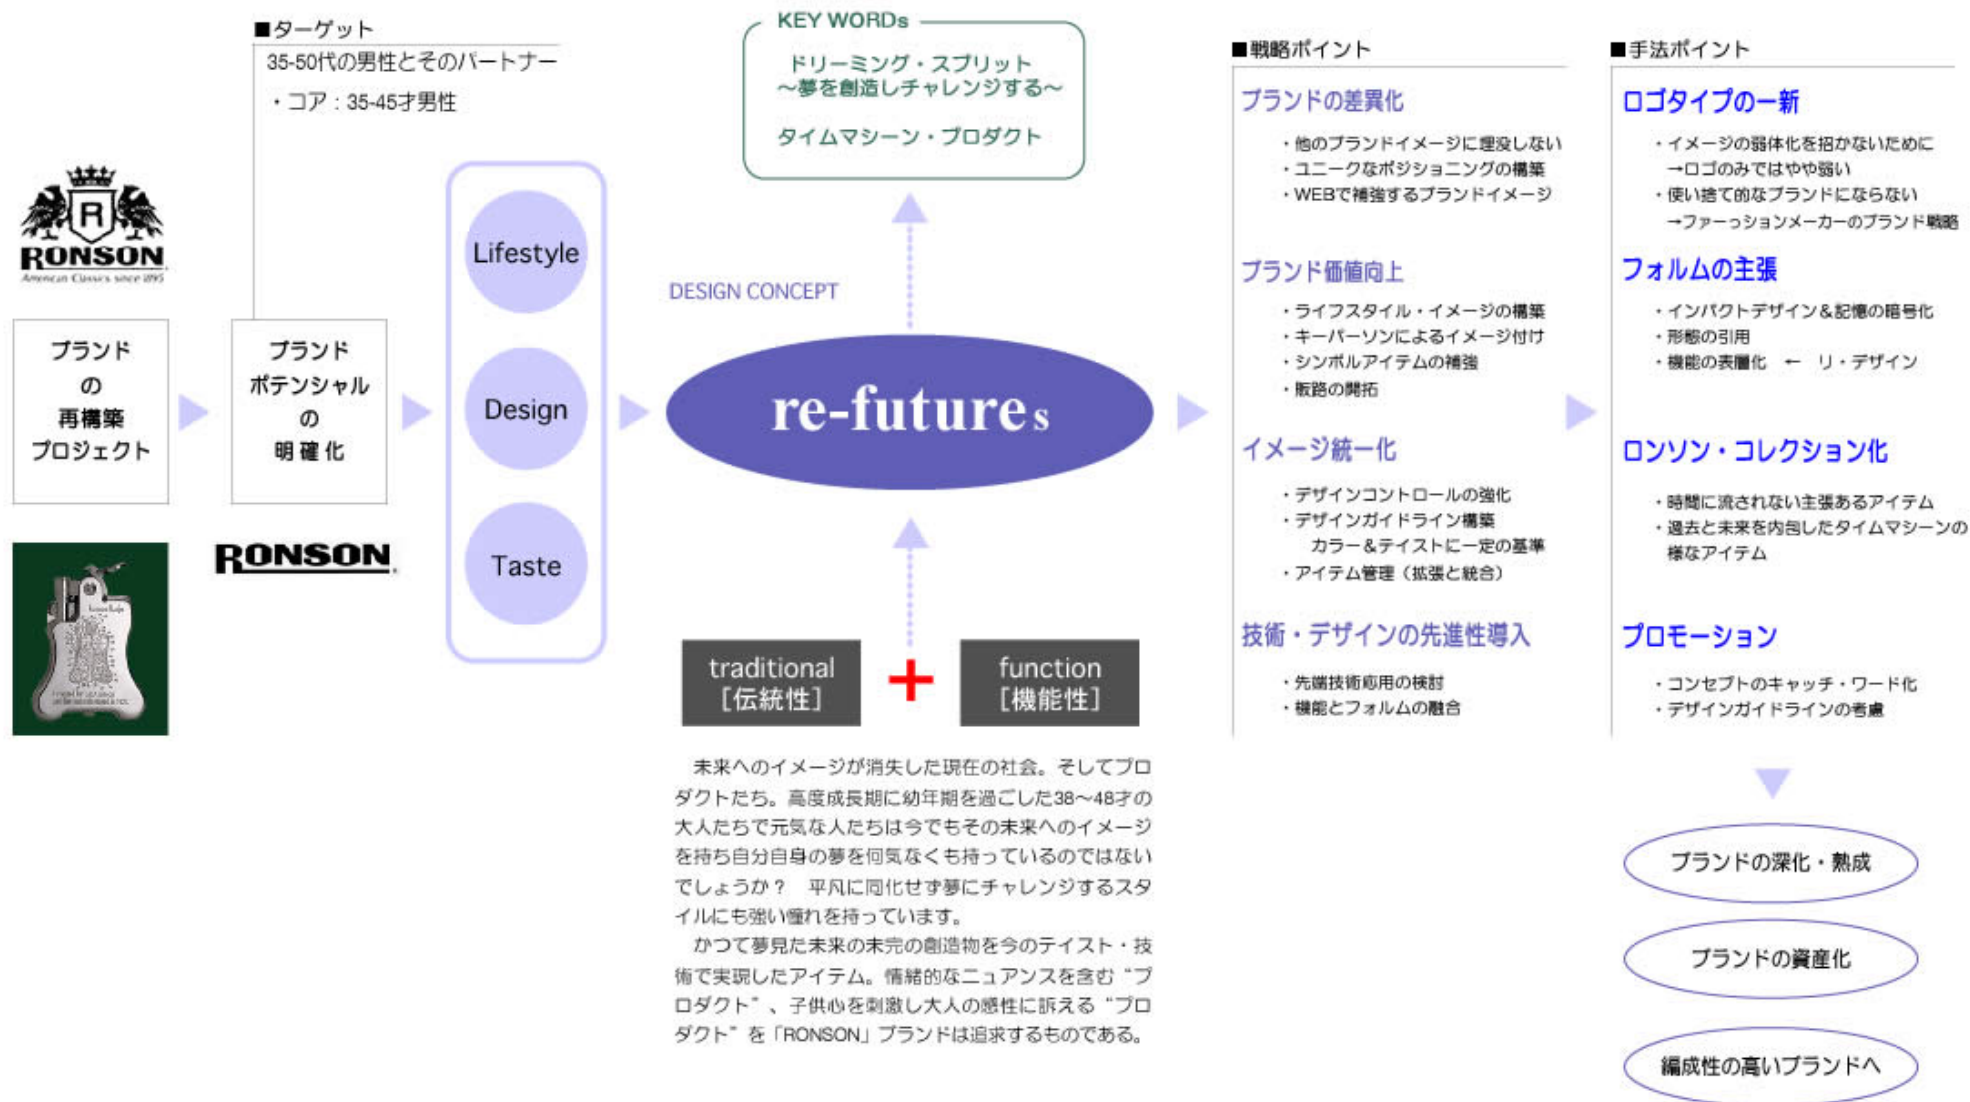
■ターゲット
35-50代の男性とそのパートナー
・コア：35-45才男性

RONSON
American Classics since 1895

ブランドの再構築プロジェクト

ブランドポテンシャルの明確化

RONSON

Lifestyle
Design
Taste

KEY WORDs
ドリーミング・スプリット
〜夢を創造しチャレンジする〜
タイムマシーン・プロダクト

DESIGN CONCEPT

re-futures

traditional
[伝統性]
+
function
[機能性]

未来へのイメージが消失した現在の社会。そしてプロダクトたち。高度成長期に幼年期を過ごした38〜48才の大人たちで元気な人たちは今でもその未来へのイメージを持ち自分自身の夢を何気なくも持っているのではないでしょうか？　平凡に同化せず夢にチャレンジするスタイルにも強い憧れを持っています。
かつて夢見た未来の未完の創造物を今のテイスト・技術で実現したアイテム。情緒的なニュアンスを含む“プロダクト”、子供心を刺激し大人の感性に訴える“プロダクト”を「RONSON」ブランドは追求するものである。

■戦略ポイント
ブランドの差異化
・他のブランドイメージに埋没しない
・ユニークなポジショニングの構築
・WEBで補強するブランドイメージ

ブランド価値向上
・ライフスタイル・イメージの構築
・キーパーソンによるイメージ付け
・シンボルアイテムの補強
・販路の開拓

イメージ統一化
・デザインコントロールの強化
・デザインガイドライン構築
カラー＆テイストに一定の基準
・アイテム管理（拡張と統合）

技術・デザインの先進性導入
・先端技術応用の検討
・機能とフォルムの融合

■手法ポイント
ロゴタイプの一新
・イメージの弱体化を招かないために
→ロゴのみではやや弱い
・使い捨て的なブランドにならない
→ファーッションメーカーのブランド戦略

フォルムの主張
・インパクトデザイン＆記憶の暗号化
・形態の引用
・機能の表層化　←　リ・デザイン

ロンソン・コレクション化
・時間に流されない主張あるアイテム
・過去と未来を内包したタイムマシーンの様なアイテム

プロモーション
・コンセプトのキャッチ・ワード化
・デザインガイドラインの考慮

ブランドの深化・熟成
ブランドの資産化
編成性の高いブランドへ